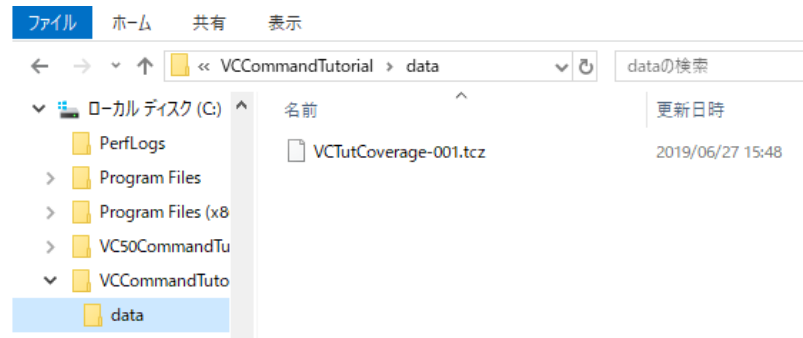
ファイル ホーム 共有 表示

« VCCommandTutorial › data

dataの検索

ローカル ディスク (C:)

PerfLogs

Program Files

Program Files (x8

VC50CommandTu

VCCommandTuto

data

名前

更新日時

VCTutCoverage-001.tcz

2019/06/27 15:48